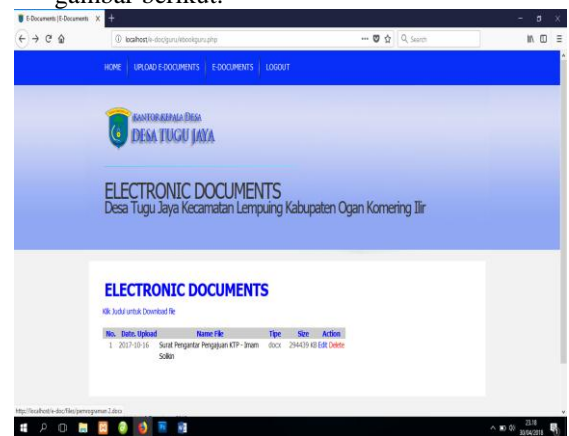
gambar berikut.

E-Documents | E-Documents

localhost/e-doc/guru/ebookguru.php

Search

HOME | UPLOAD E-DOCUMENTS | E-DOCUMENTS | LOGOUT

KANTOR KEPALA DESA
DESA TUGU JAYA

ELECTRONIC DOCUMENTS
Desa Tugu Jaya Kecamatan Lempuing Kabupaten Ogan Komering Ilir

ELECTRONIC DOCUMENTS
Klik Judul untuk Download file

| No. | Date. Upload | Name File | Tipe | Size | Action |
|---|---|---|---|---|---|
| 1 | 2017-10-16 | Surat Pengantar Pengajuan KTP - Imam Solkin | docx | 294439 KB | Edit Delete |

http://localhost/e-doc/files/pemrograman 2.docx

23:18
30/04/2018